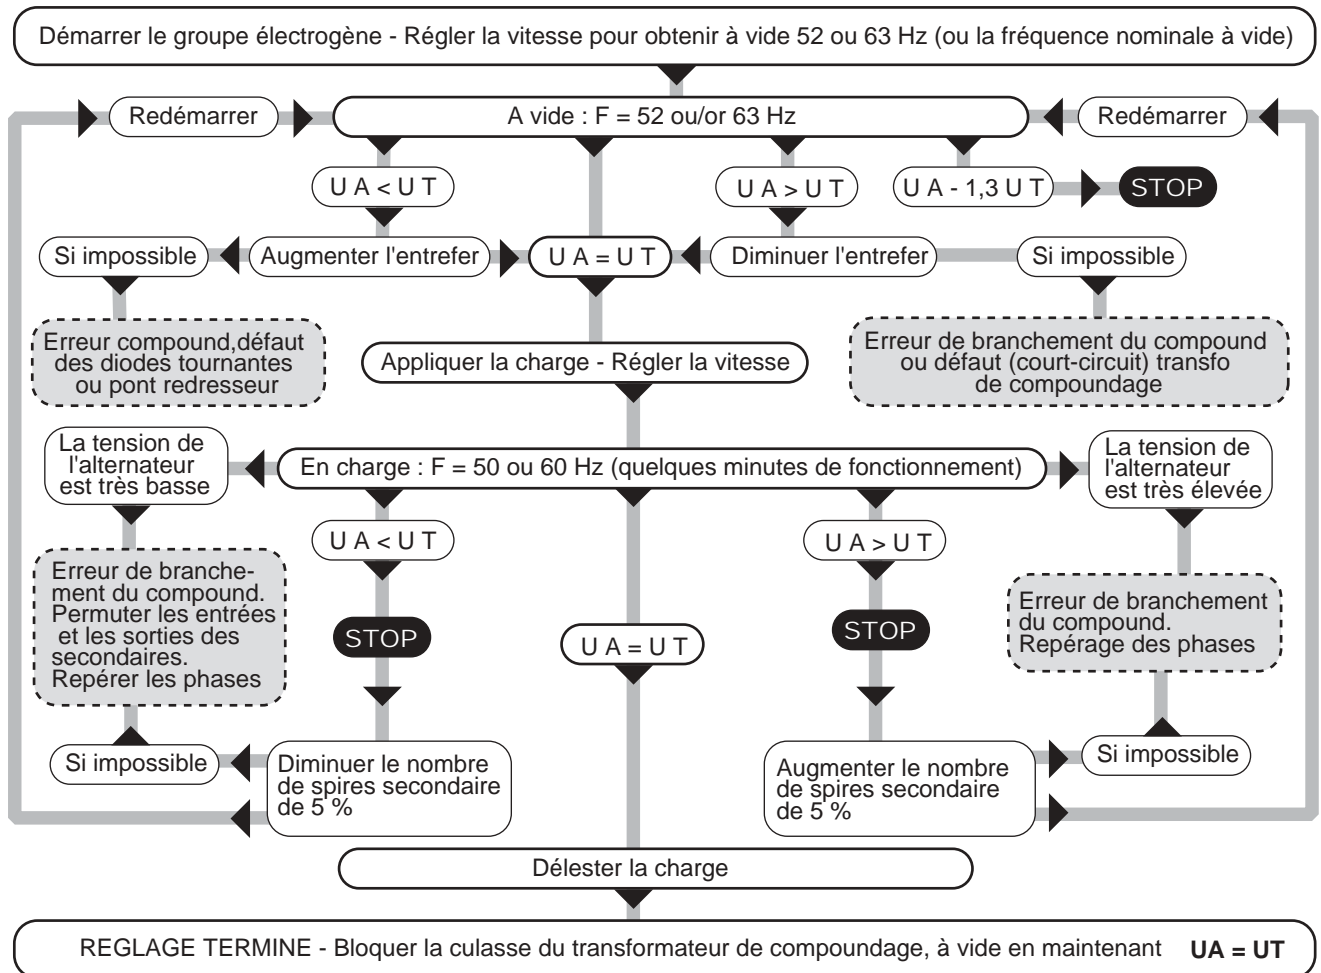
Démarrer le groupe électrogène - Régler la vitesse pour obtenir à vide 52 ou 63 Hz (ou la fréquence nominale à vide)

Redémarrer

A vide : F = 52 ou/or 63 Hz

Redémarrer

U A < U T

U A > U T

U A - 1,3 U T

STOP

Si impossible

Augmenter l'entrefer

U A = U T

Diminuer l'entrefer

Si impossible

Erreur compound,défaut des diodes tournantes ou pont redresseur

Appliquer la charge - Régler la vitesse

Erreur de branchement du compound ou défaut (court-circuit) transfo de compoundage

La tension de l'alternateur est très basse

En charge : F = 50 ou 60 Hz (quelques minutes de fonctionnement)

La tension de l'alternateur est très élevée

U A < U T

U A > U T

Erreur de branchement du compound. Permuter les entrées et les sorties des secondaires. Repérer les phases

STOP

U A = U T

STOP

Erreur de branchement du compound. Repérage des phases

Si impossible

Diminuer le nombre de spires secondaire de 5 %

Augmenter le nombre de spires secondaire de 5 %

Si impossible

Délester la charge

REGLAGE TERMINE - Bloquer la culasse du transformateur de compoundage, à vide en maintenant **UA = UT**